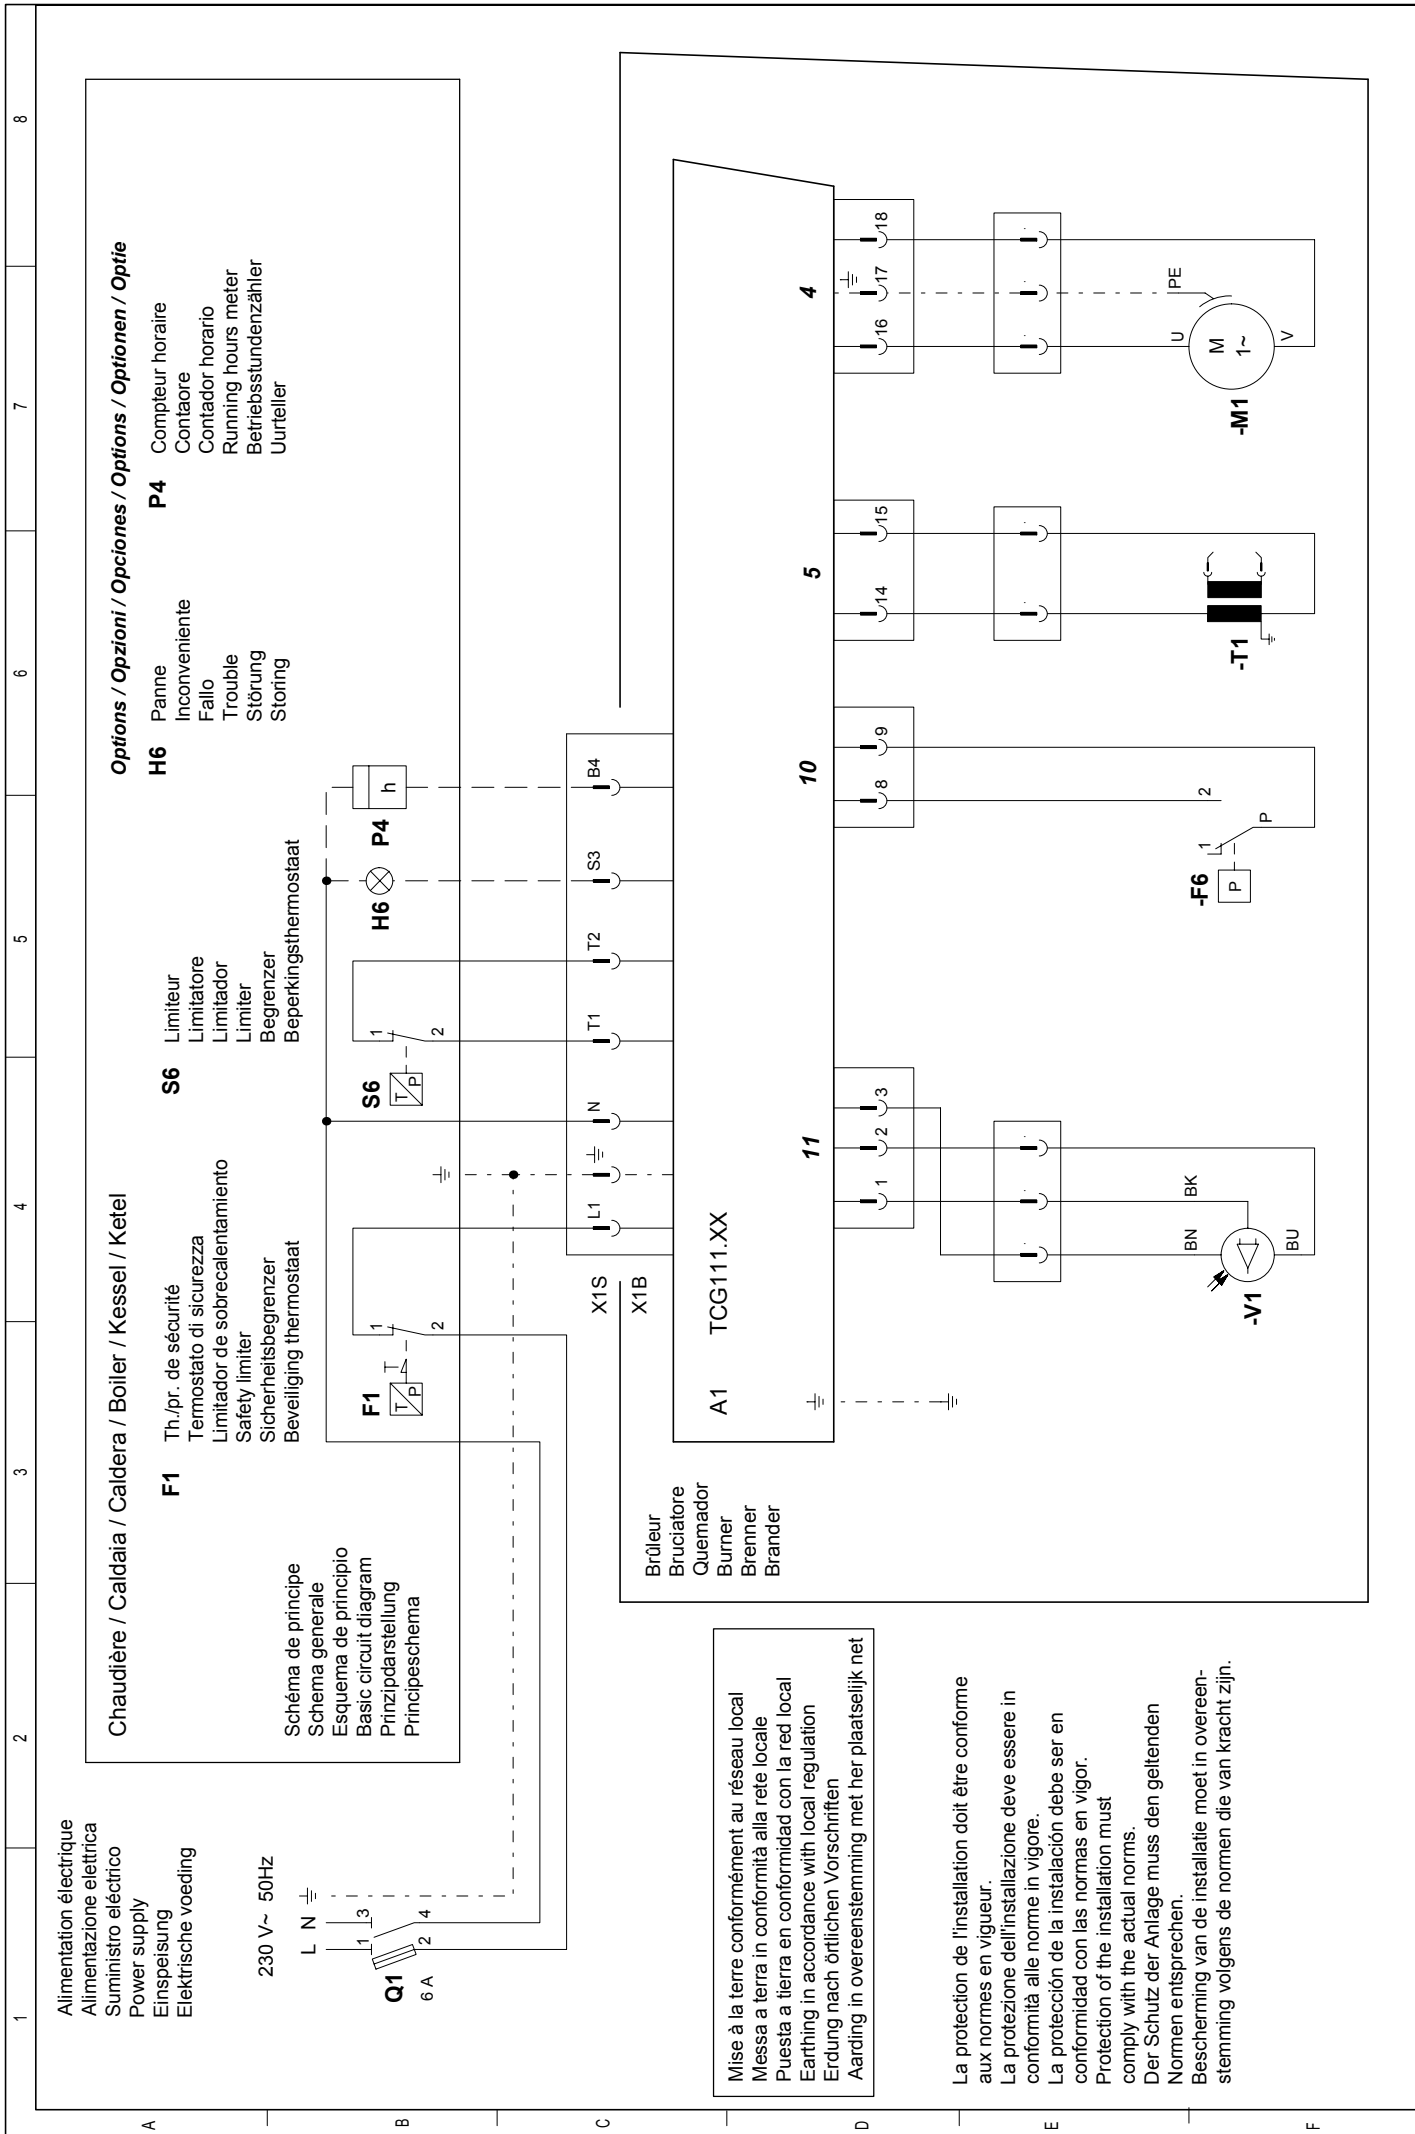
Alimentation électrique
Alimentazione elettrica
Suministro eléctrico
Power supply
Einspeisung
Elektrische voeding

230 V~ 50Hz
L N
1 3
2 4
Q1
6 A

Chaudière / Caldaia / Caldera / Boiler / Kessel / Ketel

Schéma de principe
Schema generale
Esquema de principio
Basic circuit diagram
Prinzipdarstellung
Principeschema

F1 Th./pr. de sécurité
Termostato di sicurezza
Limitador de sobrecalentamiento
Safety limiter
Sicherheitsbegrenzer
Beveiliging thermostaat

S6 Limiteur
Limitatore
Limitador
Limiter
Begrenzer
Beperkingsthermostaat

Options / Opzioni / Opciones / Options / Optionen / Optie

H6 Panne
Inconveniente
Fallo
Trouble
Störung
Storing

P4 Compteur horaire
Contaore
Contador horario
Running hours meter
Betriebsstundenzähler
Uurteller

F1 T P 1 2
S6 T P 1 2
H6
P4 h

X1S
X1B
L1 N T1 T2 S3 B4

A1 TCG111.XX

Brûleur
Bruciatore
Quemador
Burner
Brenner
Brander

11
1 2 3
BN BK BU
-V1

10
8 9
2 1 P
-F6 P

5
14 15
-T1

4
16 17 18
U PE V
M 1~
-M1

Mise à la terre conformément au réseau local
Messa a terra in conformità alla rete locale
Puesta a tierra en conformidad con la red local
Earthing in accordance with local regulation
Erdung nach örtlichen Vorschriften
Aarding in overeenstemming met her plaatselijk net

La protection de l'installation doit être conforme aux normes en vigueur.
La protezione dell'installazione deve essere in conformità alle norme in vigore.
La protección de la instalación debe ser en conformidad con las normas en vigor.
Protection of the installation must comply with the actual norms.
Der Schutz der Anlage muss den geltenden Normen entsprechen.
Bescherming van de installatie moet in overeenstemming volgens de normen die van kracht zijn.

1 2 3 4 5 6 7 8
A B C D E F